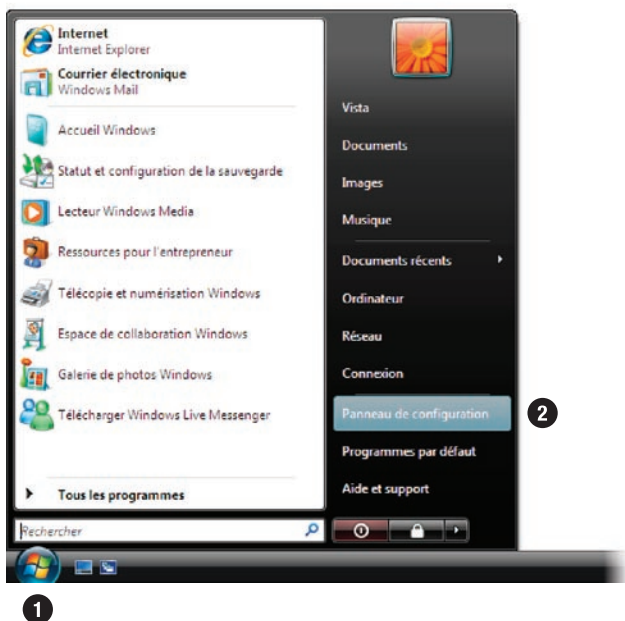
Internet
Internet Explorer

Courrier électronique
Windows Mail

Accueil Windows

Statut et configuration de la sauvegarde

Lecteur Windows Media

Ressources pour l'entrepreneur

Télécopie et numérisation Windows

Espace de collaboration Windows

Galerie de photos Windows

Télécharger Windows Live Messenger

Tous les programmes

Rechercher

Vista

Documents

Images

Musique

Documents récents

Ordinateur

Réseau

Connexion

Panneau de configuration

2

Programmes par défaut

Aide et support

1